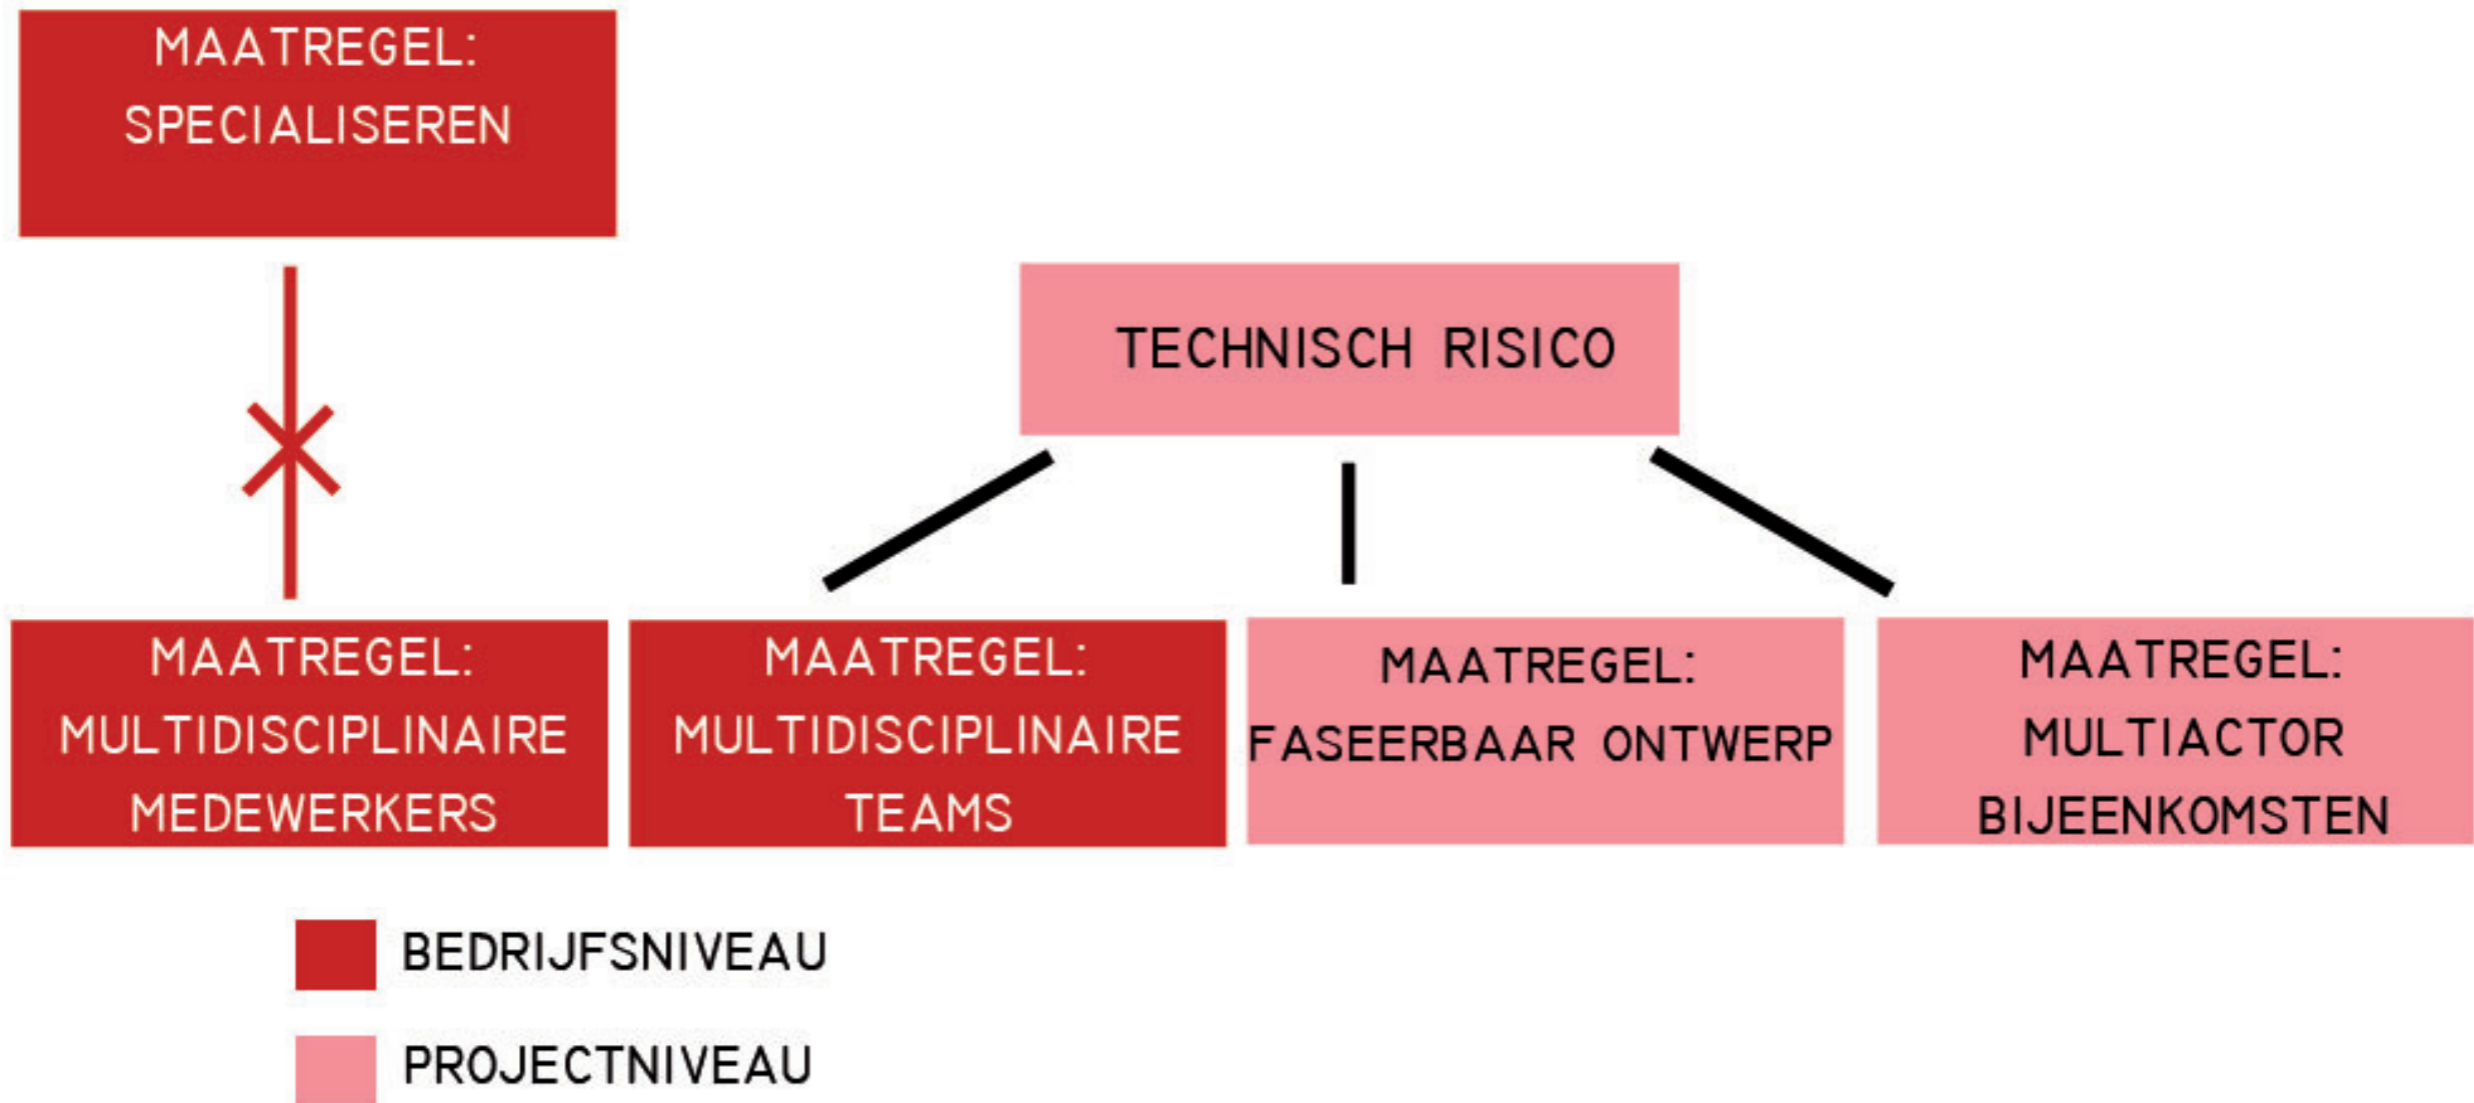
MAATREGEL: SPECIALISEREN

TECHNISCH RISICO

MAATREGEL: MULTIDISCIPLINAIRE MEDEWERKERS

MAATREGEL: MULTIDISCIPLINAIRE TEAMS

MAATREGEL: FASEERBAAR ONTWERP

MAATREGEL: MULTIACTOR BIJEENKOMSTEN

BEDRIJFSNIVEAU

PROJECTNIVEAU